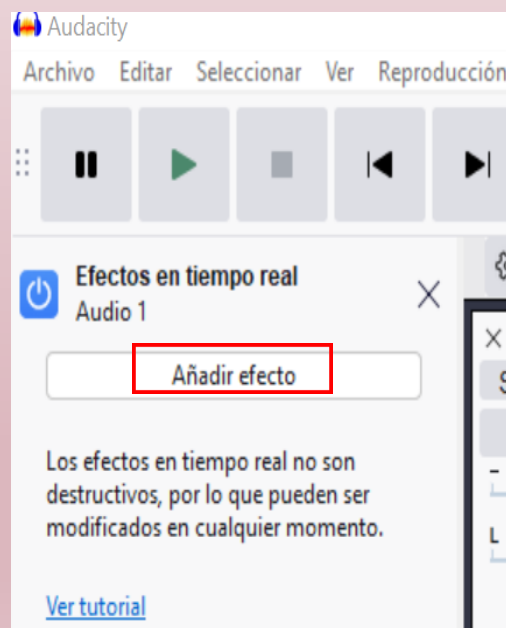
Audacity

Archivo Editar Seleccionar Ver Reproducción

Efectos en tiempo real
Audio 1

Añadir efecto

Los efectos en tiempo real no son destructivos, por lo que pueden ser modificados en cualquier momento.

Ver tutorial